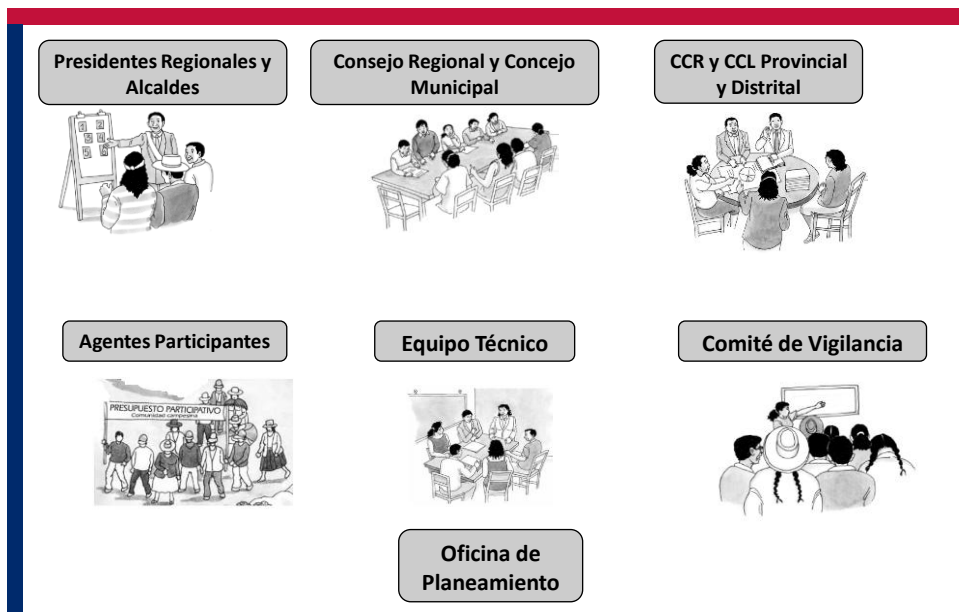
Presidentes Regionales y Alcaldes

Consejo Regional y Concejo Municipal

CCR y CCL Provincial y Distrital

Agentes Participantes

PRESUPUESTO PARTICIPATIVO
Comunidad campesina

Equipo Técnico

Comité de Vigilancia

Oficina de Planeamiento